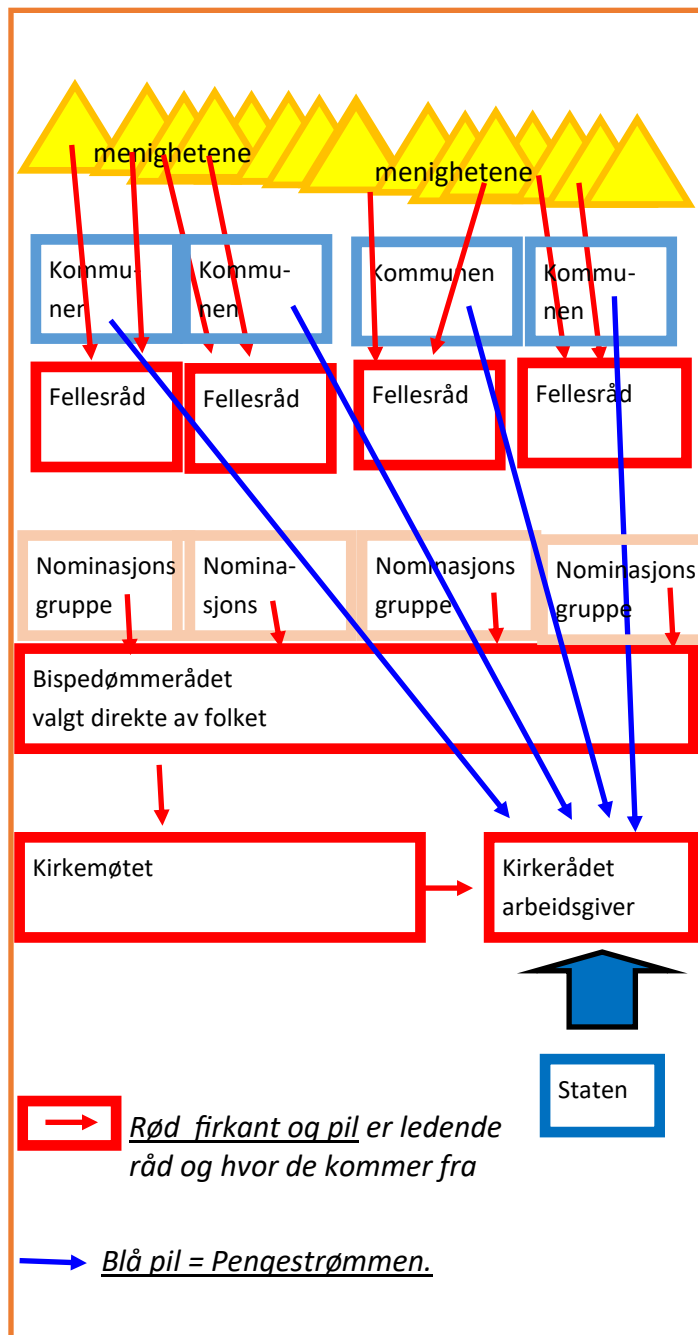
menighetene

menighetene

Kommunen

Kommunen

Kommunen

Kommunen

Fellesråd

Fellesråd

Fellesråd

Fellesråd

Nominasjons gruppe

Nominasjons

Nominasjons gruppe

Nominasjons gruppe

Bispedømmerådet
valgt direkte av folket

Kirkemøtet

Kirkerådet
arbeidsgiver

Staten

Rød firkant og pil er ledende råd og hvor de kommer fra

Blå pil = Pengestrømmen.